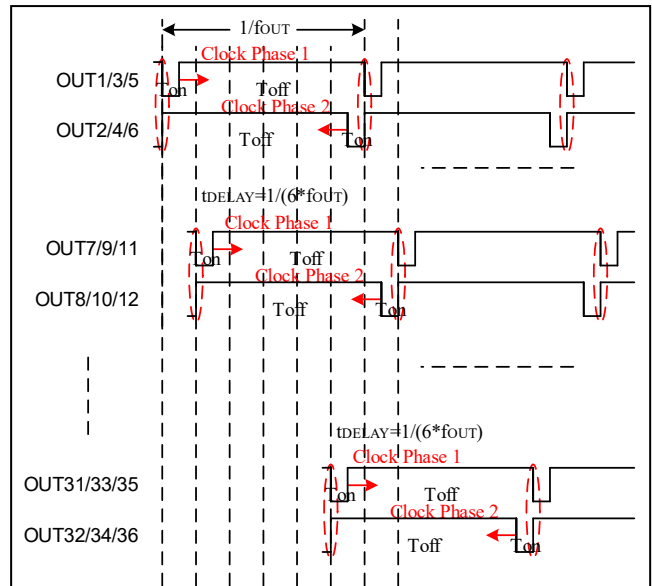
1/fOUT
Clock Phase 1
OUT1/3/5
Ton
Toff
Clock Phase 2
OUT2/4/6
Toff
Ton
tDELAY=1/(6*fOUT)
Clock Phase 1
OUT7/9/11
Ton
Toff
Clock Phase 2
OUT8/10/12
Toff
Ton
tDELAY=1/(6*fOUT)
Clock Phase 1
OUT31/33/35
Ton
Toff
Clock Phase 2
OUT32/34/36
Toff
Ton